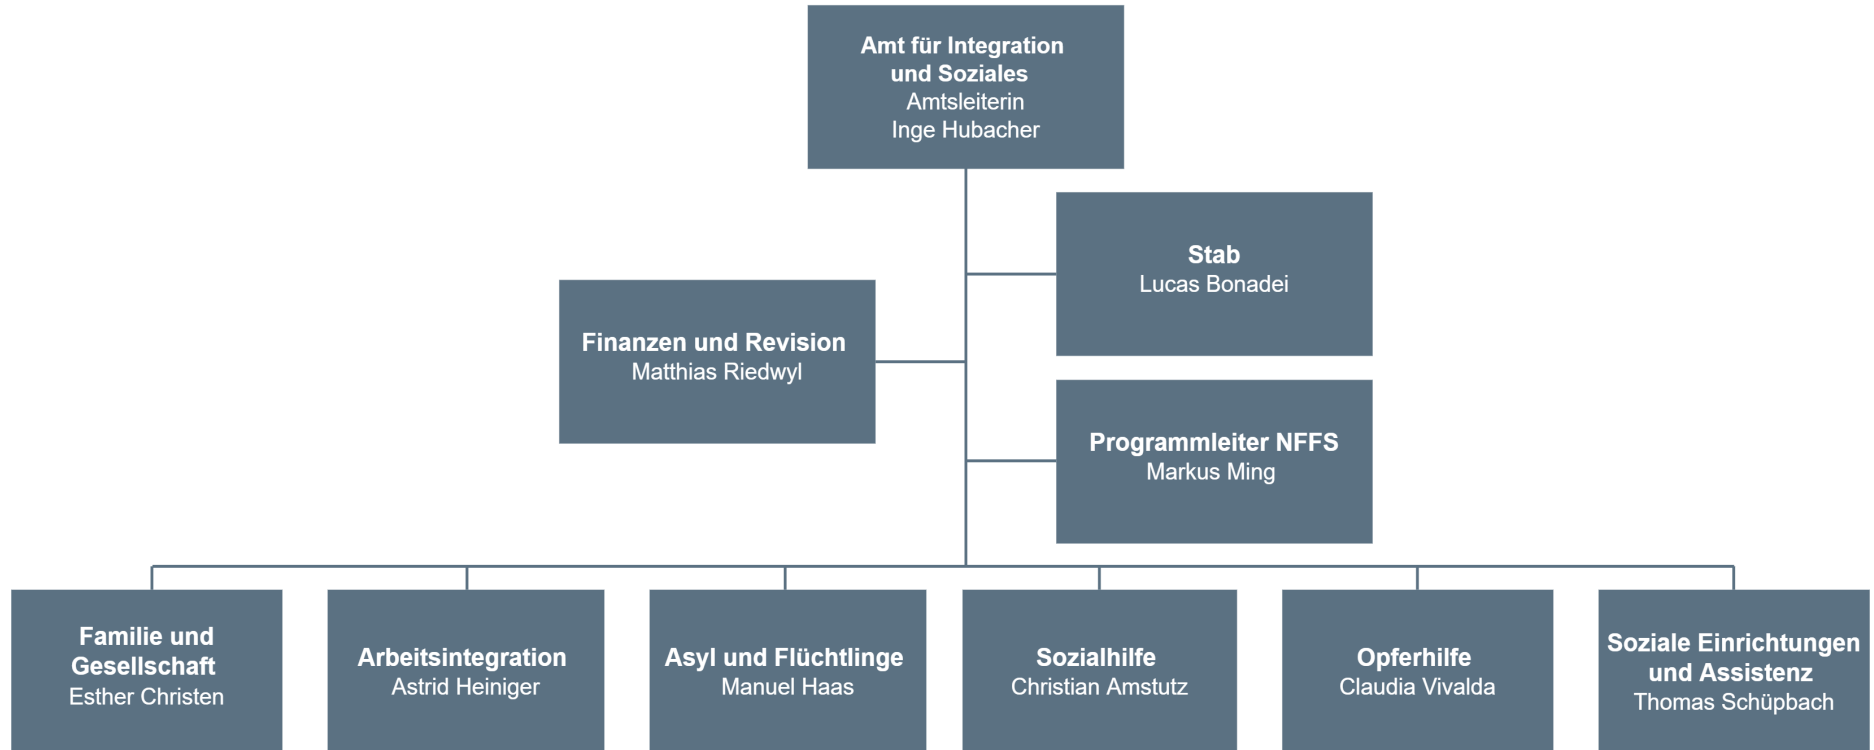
Amt für Integration und Soziales
Amtsleiterin
Inge Hubacher

Stab
Lucas Bonadei

Finanzen und Revision
Matthias Riedwyl

Programmleiter NFFS
Markus Ming

Familie und Gesellschaft
Esther Christen

Arbeitsintegration
Astrid Heiniger

Asyl und Flüchtlinge
Manuel Haas

Sozialhilfe
Christian Amstutz

Opferhilfe
Claudia Vivalda

Soziale Einrichtungen und Assistenz
Thomas Schüpbach